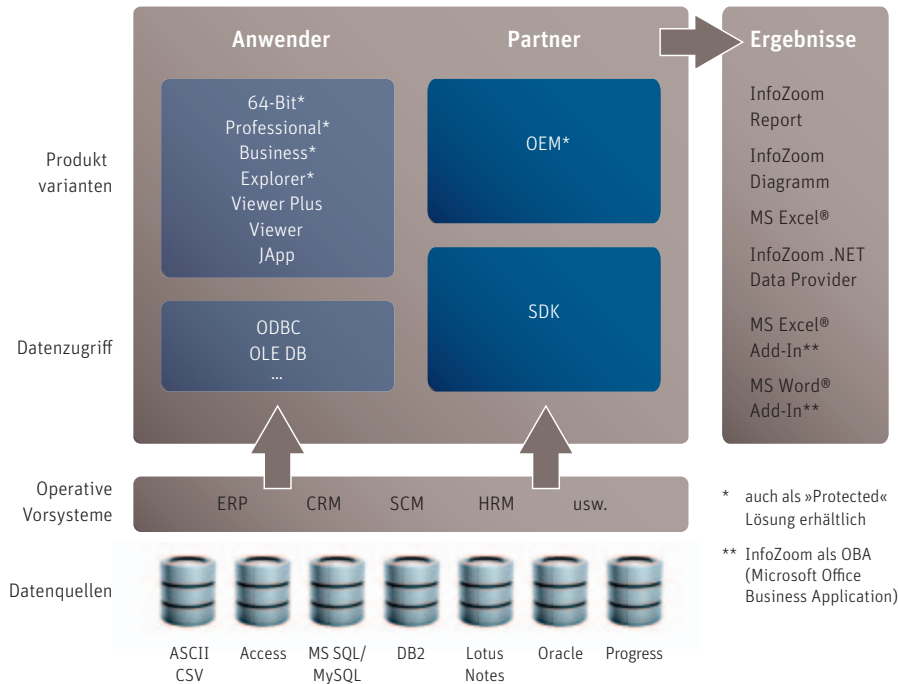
Anwender

Partner

Ergebnisse

Produkt varianten

64-Bit*
Professional*
Business*
Explorer*
Viewer Plus
Viewer
JApp

OEM*

InfoZoom Report

InfoZoom Diagramm

MS Excel®

InfoZoom .NET Data Provider

Datenzugriff

ODBC
OLE DB
...

SDK

MS Excel® Add-In**

MS Word® Add-In**

Operative Vorsysteme

ERP CRM SCM HRM usw.

* auch als »Protected« Lösung erhältlich

** InfoZoom als OBA (Microsoft Office Business Application)

Datenquellen

ASCII CSV

Access

MS SQL/ MySQL

DB2

Lotus Notes

Oracle

Progress